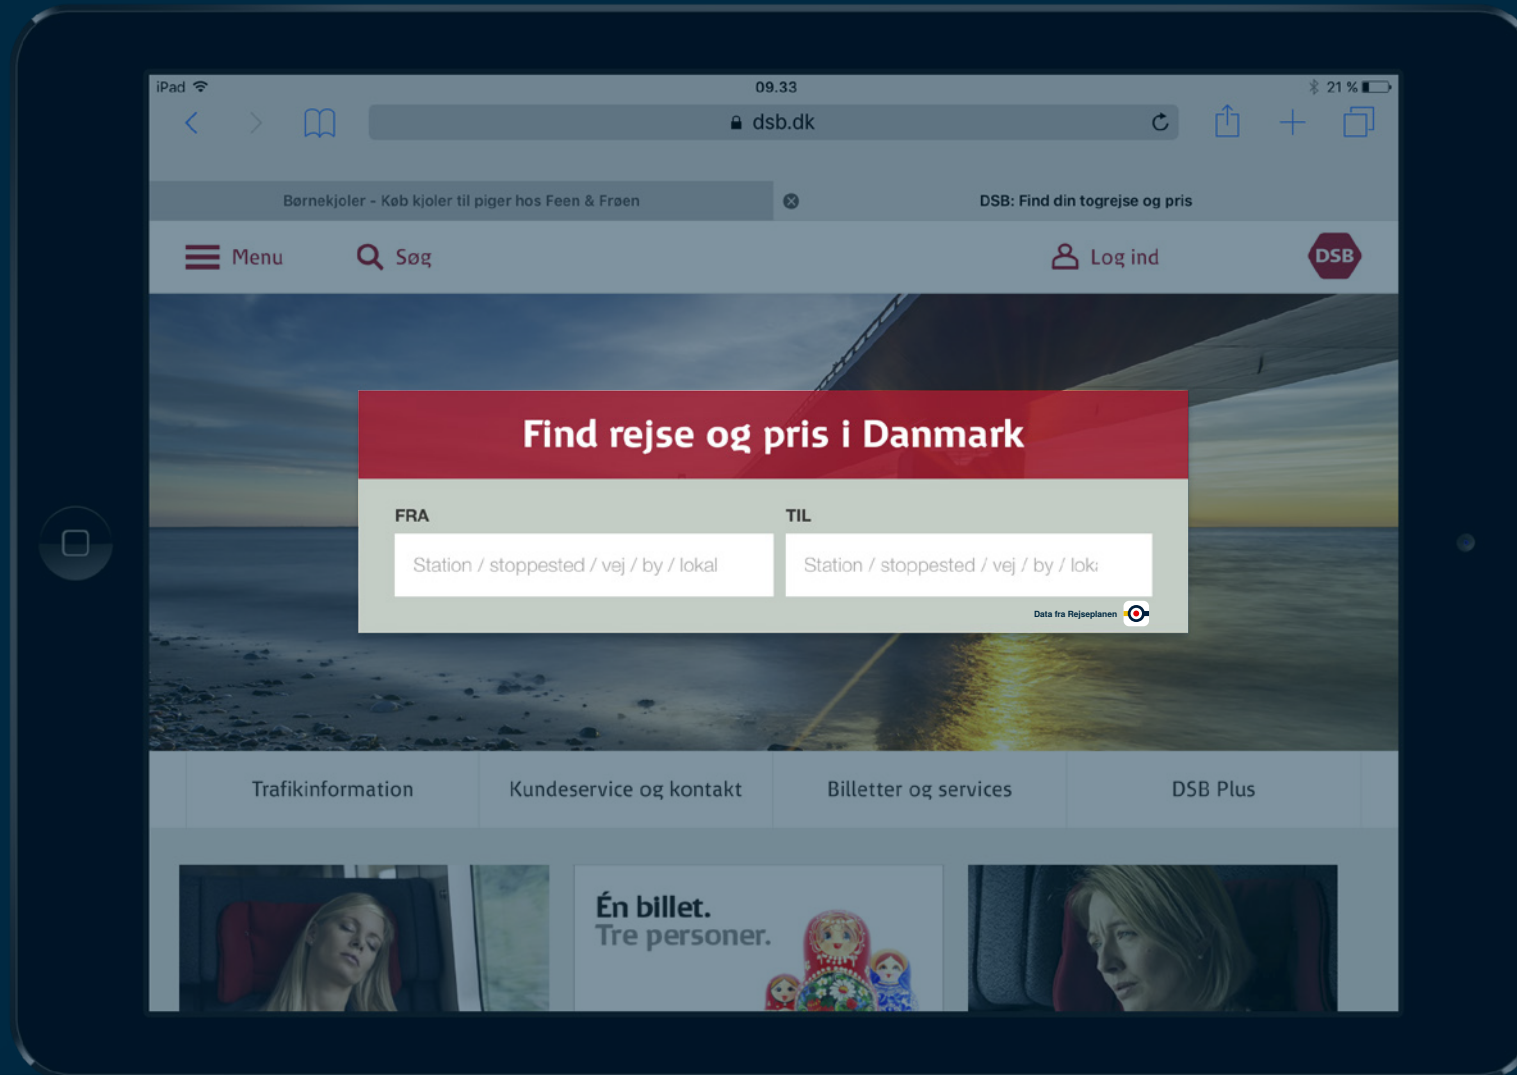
iPad 09.33 21 %

dsb.dk

Børnekjoler - Køb kjoler til piger hos Feen & Frøen

DSB: Find din togrejse og pris

Menu Søg Log ind DSB

Find rejse og pris i Danmark

FRA
Station / stoppested / vej / by / lokal

TIL
Station / stoppested / vej / by / lok:

Data fra Rejseplanen

Trafikinformation | Kundeservice og kontakt | Billetter og services | DSB Plus

Én billet.
Tre personer.